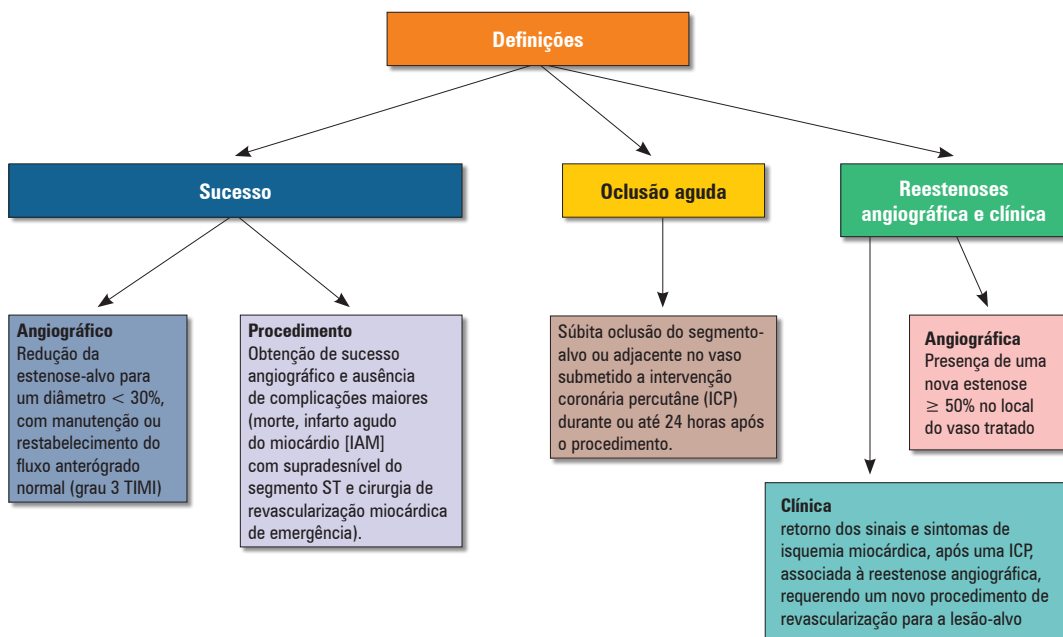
Definições

Sucesso

Oclusão aguda

Reestenoses angiográfica e clínica

Angiográfico
Redução da estenose-alvo para um diâmetro $< 30\%$, com manutenção ou restabelecimento do fluxo anterógrado normal (grau 3 TIMI)

Procedimento
Obtenção de sucesso angiográfico e ausência de complicações maiores (morte, infarto agudo do miocárdio [IAM] com supradesnível do segmento ST e cirurgia de revascularização miocárdica de emergência).

Súbita oclusão do segmento-alvo ou adjacente no vaso submetido a intervenção coronária percutâne (ICP) durante ou até 24 horas após o procedimento.

Angiográfica
Presença de uma nova estenose $\geq 50\%$ no local do vaso tratado

Clínica
retorno dos sinais e sintomas de isquemia miocárdica, após uma ICP, associada à reestenose angiográfica, requerendo um novo procedimento de revascularização para a lesão-alvo